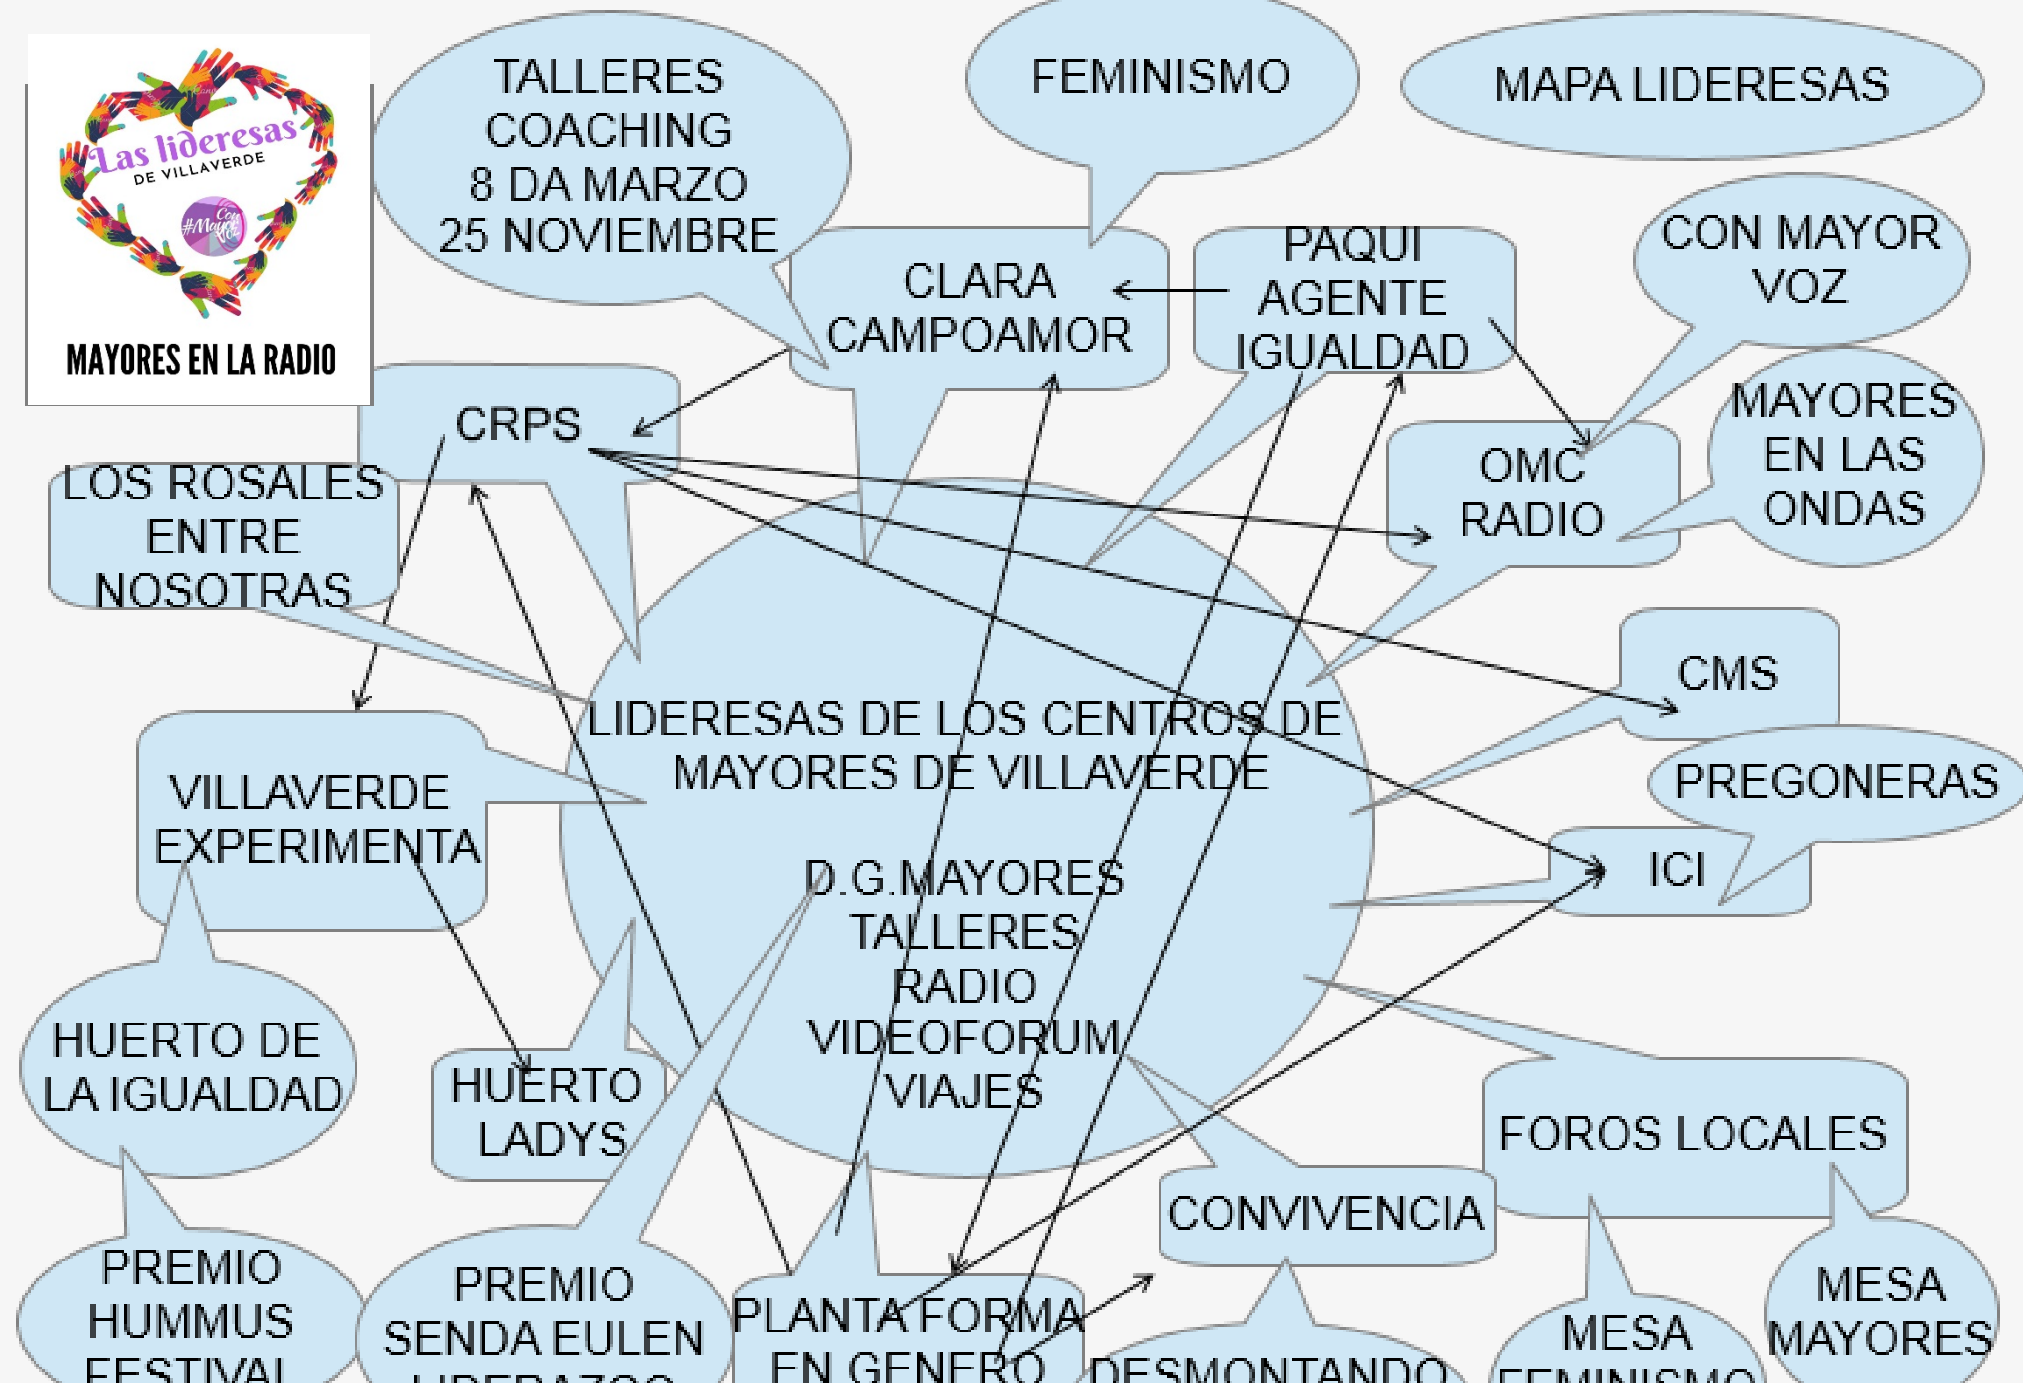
Las lideresas DE VILLAVERDE

#Mayores

MAYORES EN LA RADIO

TALLERES COACHING 8 DA MARZO 25 NOVIEMBRE

FEMINISMO

MAPA LIDERESAS

CLARA CAMPOAMOR

PAQUI AGENTE IGUALDAD

CON MAYOR VOZ

CRPS

MAYORES EN LAS ONDAS

OMC RADIO

LOS ROSALES ENTRE NOSOTRAS

CMS

LIDERESAS DE LOS CENTROS DE MAYORES DE VILLAVERDE

PREGONERAS

VILLAVERDE EXPERIMENTA

D.G.MAYORES TALLERES RADIO VIDEOFORUM VIAJES

ICI

HUERTO DE LA IGUALDAD

HUERTO LADYS

FOROS LOCALES

CONVIVENCIA

PREMIO HUMMUS FESTIVAL

PREMIO SENDA EULEN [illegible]

PLANTA FORMA EN GENERO

DESMONTANDO

MESA FEMINISMO

MESA MAYORES